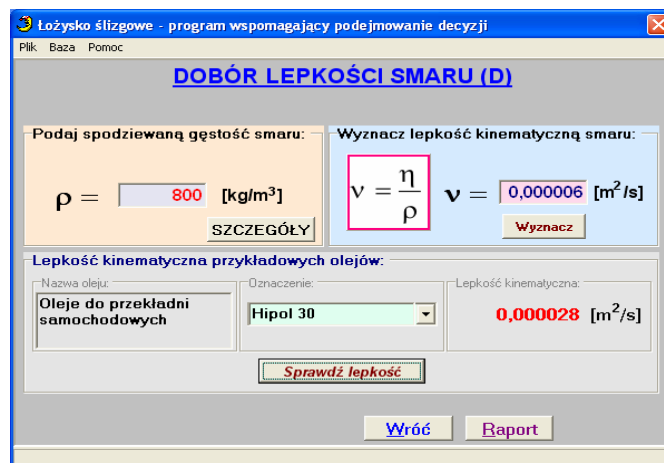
Łożysko ślizgowe - program wspomagający podejmowanie decyzji

Plik Baza Pomoc

DOBÓR LEPKOŚCI SMARU (D)

Podaj spodziewaną gęstość smaru:

$\rho =$ 800 [kg/m$^3$]

SZCZEGÓŁY

Wyznacz lepkość kinematyczną smaru:

$\nu = \frac{\eta}{\rho}$ $\nu =$ 0,000006 [m$^2$/s]

Wyznacz

Lepkość kinematyczna przykładowych olejów:

Nazwa oleju:
Oleje do przekładni samochodowych

Oznaczenie:
Hipol 30

Lepkość kinematyczna:
0,000028 [m$^2$/s]

Sprawdź lepkość

Wróć Raport